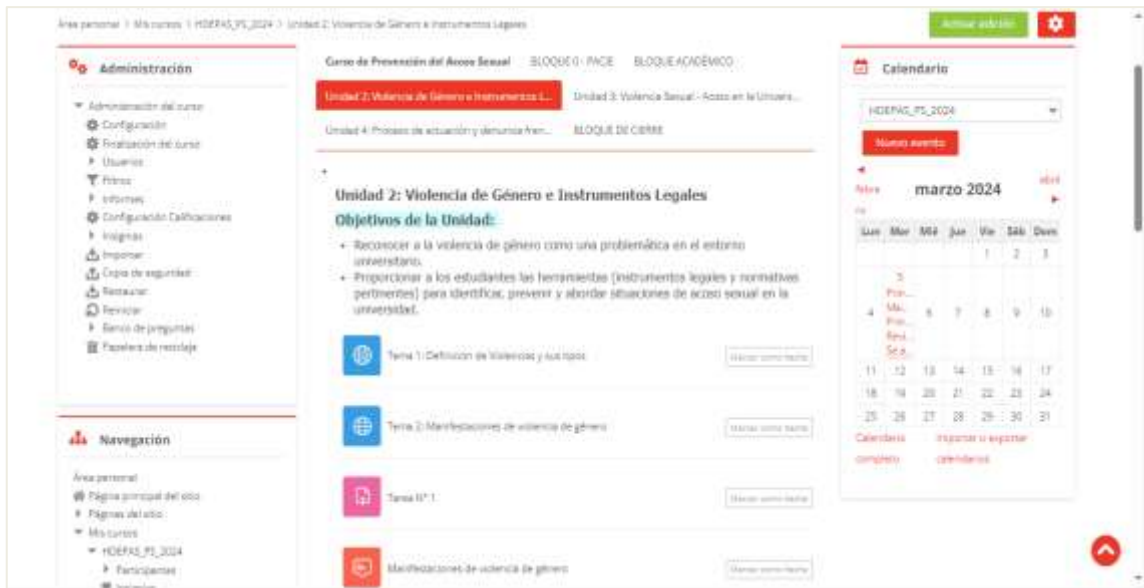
Área personal / Mis cursos / HDEPAS_PS_2024 / Unidad 2: Violencia de Género e Instrumentos Legales

Activar edición

Administración

Administración del curso
Configuración
Finalización del curso
Usuarios
Filtros
Informes
Configuración Calificaciones
Insignias
Importar
Copia de seguridad
Restaurar
Reiniciar
Banco de preguntas
Papelera de reciclaje

Navegación

Área personal
Página principal del sitio
Páginas del sitio
Mis cursos
HDEPAS_PS_2024
Participantes
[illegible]

Curso de Prevención del Acoso Sexual | BLOQUE 0 - PACE | BLOQUE ACADÉMICO
Unidad 2: Violencia de Género e Instrumentos L... | Unidad 3: Violencia Sexual - Acoso en la Univers...
Unidad 4: Proceso de actuación y denuncia fren... | BLOQUE DE CIERRE

Unidad 2: Violencia de Género e Instrumentos Legales

Objetivos de la Unidad:

- Reconocer a la violencia de género como una problemática en el entorno universitario.
- Proporcionar a los estudiantes las herramientas (instrumentos legales y normativas pertinentes) para identificar, prevenir y abordar situaciones de acoso sexual en la universidad.

Tema 1: Definición de Violencias y sus tipos | Marcar como hecha

Tema 2: Manifestaciones de violencia de género | Marcar como hecha

Tarea N° 1 | Marcar como hecha

Manifestaciones de violencia de género | Marcar como hecha

Calendario

HDEPAS_PS_2024

Nuevo evento

febrero | marzo 2024 | abril

| Lun | Mar | Mié | Jue | Vie | Sáb | Dom |
|---|---|---|---|---|---|---|
| | | | | 1 | 2 | 3 |
| 4 | 5 Prin... Ma... Prin... Reu... Se a... | 6 | 7 | 8 | 9 | 10 |
| 11 | 12 | 13 | 14 | 15 | 16 | 17 |
| 18 | 19 | 20 | 21 | 22 | 23 | 24 |
| 25 | 26 | 27 | 28 | 29 | 30 | 31 |

Calendario completo | Importar o exportar calendarios